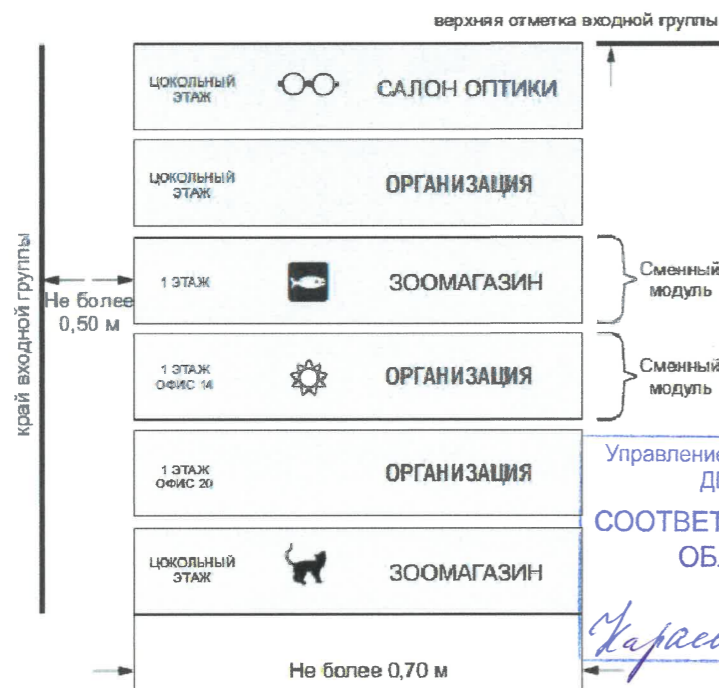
верхняя отметка входной группы

край входной группы

Не более 0,50 м

ЦОКОЛЬНЫЙ ЭТАЖ САЛОН ОПТИКИ

ЦОКОЛЬНЫЙ ЭТАЖ ОРГАНИЗАЦИЯ

1 ЭТАЖ ЗООМАГАЗИН

Сменный модуль

1 ЭТАЖ ОФИС 14 ОРГАНИЗАЦИЯ

Сменный модуль

1 ЭТАЖ ОФИС 20 ОРГАНИЗАЦИЯ

ЦОКОЛЬНЫЙ ЭТАЖ ЗООМАГАЗИН

Не более 0,70 м

Управление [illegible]
Д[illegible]
СООТВЕТ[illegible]
ОБЛ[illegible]
Карасе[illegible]